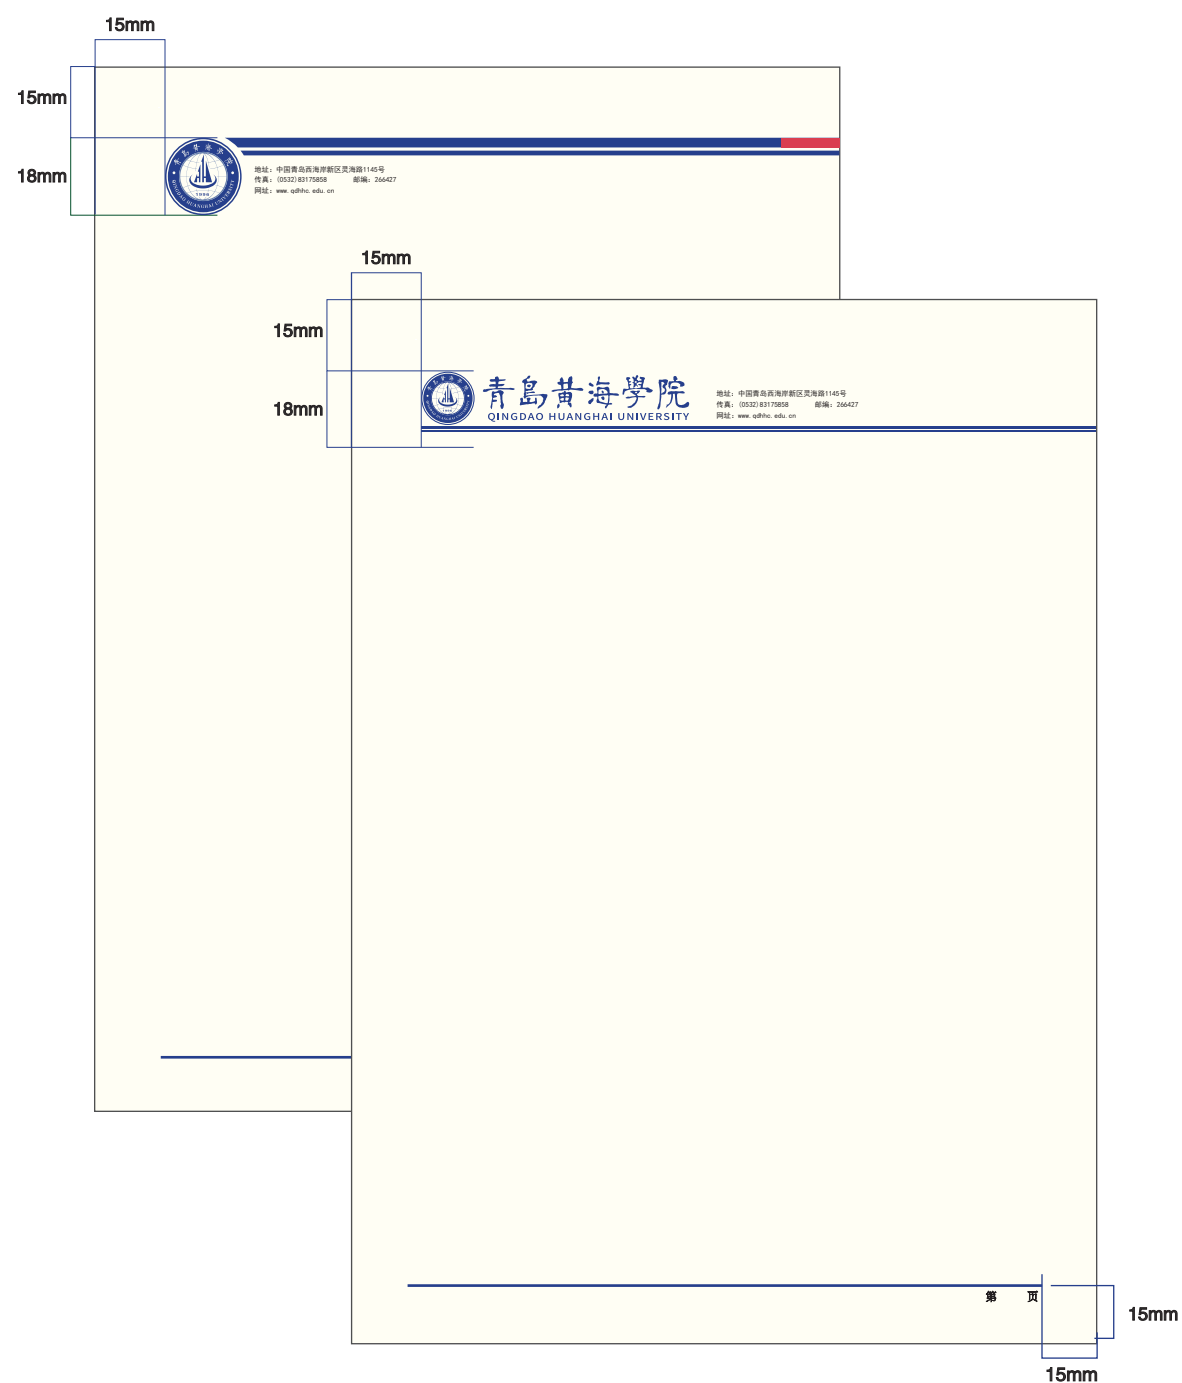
15mm

15mm

18mm

地址：中国青岛西海岸新区灵海路1145号
传真：(0532) 83175858 邮编：266427
网址：www.qdhhc.edu.cn

15mm

15mm

18mm

青島黄海學院
QINGDAO HUANGHAI UNIVERSITY

地址：中国青岛西海岸新区灵海路1145号
传真：(0532) 83175858 邮编：266427
网址：www.qdhhc.edu.cn

第 页

15mm

15mm